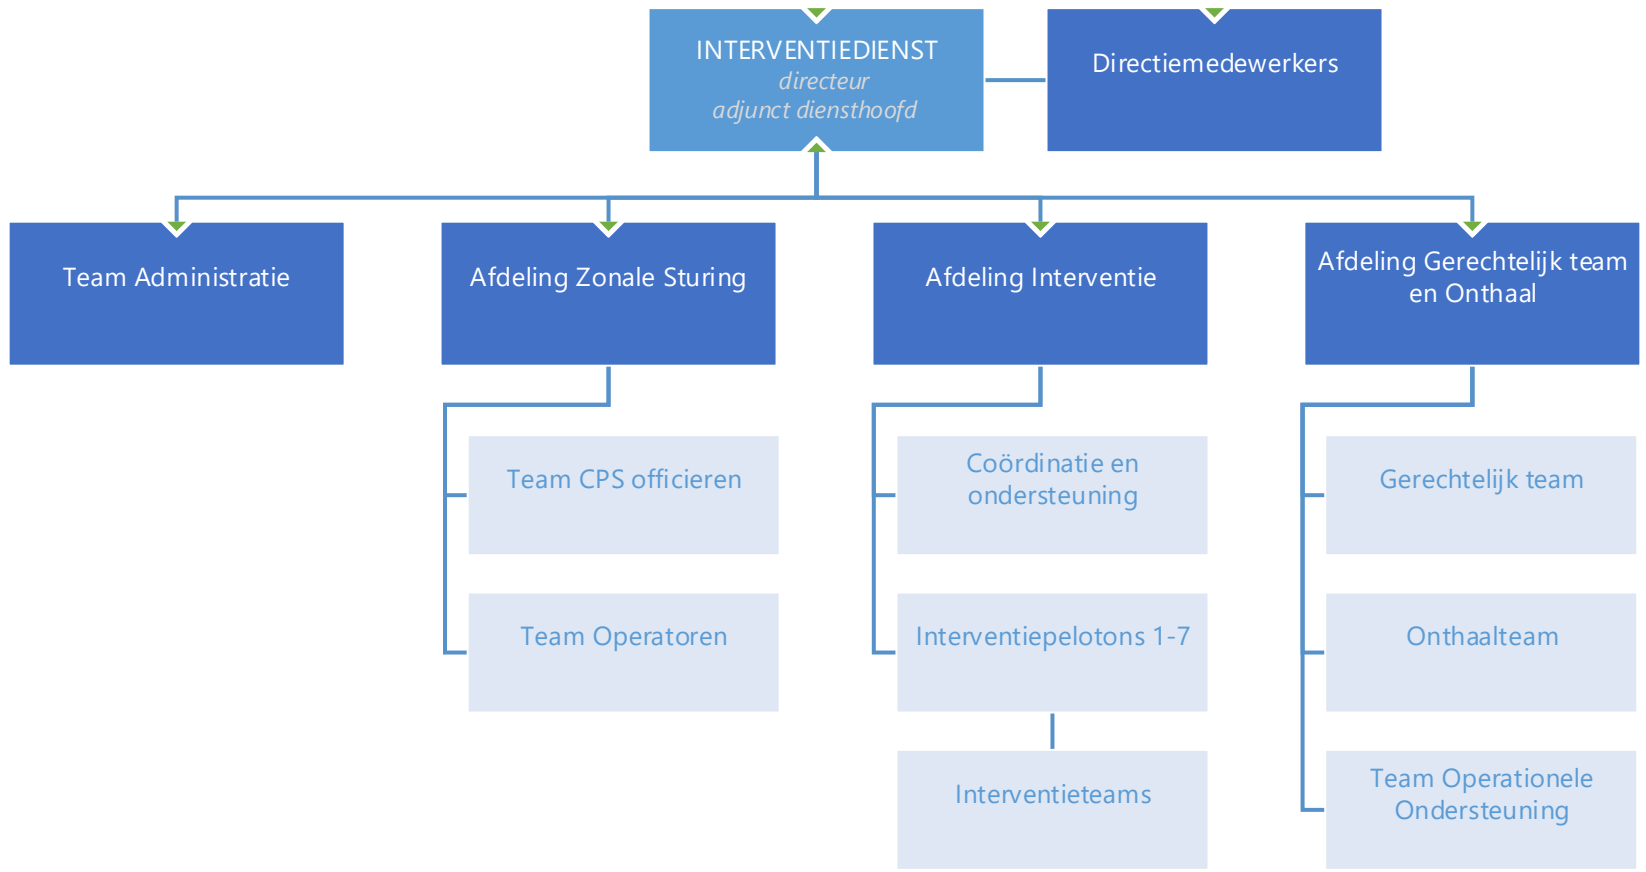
INTERVENTIEDIENST
directeur
adjunct diensthoofd

Directiemedewerkers

Team Administratie

Afdeling Zonale Sturing

Team CPS officieren

Team Operatoren

Afdeling Interventie

Coördinatie en ondersteuning

Interventiepelotons 1-7

Interventieteams

Afdeling Gerechtelijk team en Onthaal

Gerechtelijk team

Onthaalteam

Team Operationele Ondersteuning